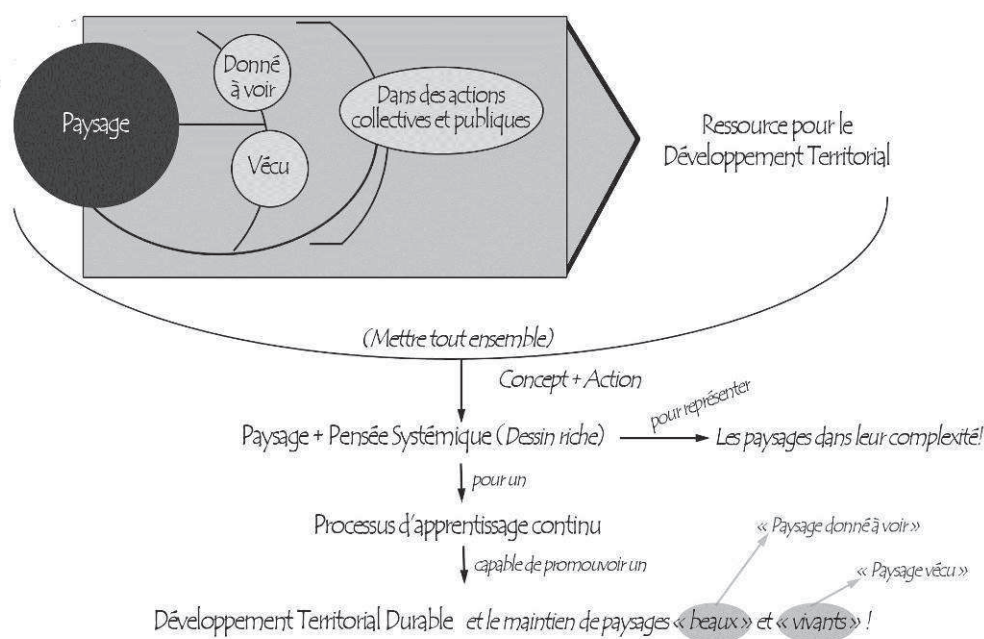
Paysage

Donné à voir

Vécu

Dans des actions collectives et publiques

Ressource pour le Développement Territorial

(Mettre tout ensemble)

Concept + Action

Paysage + Pensée Systémique (Dessin riche)

pour représenter

Les paysages dans leur complexité!

pour un

Processus d'apprentissage continu

capable de promouvoir un

« Paysage donné à voir »

« Paysage vécu »

Développement Territorial Durable et le maintien de paysages « beaux » et « vivants » !